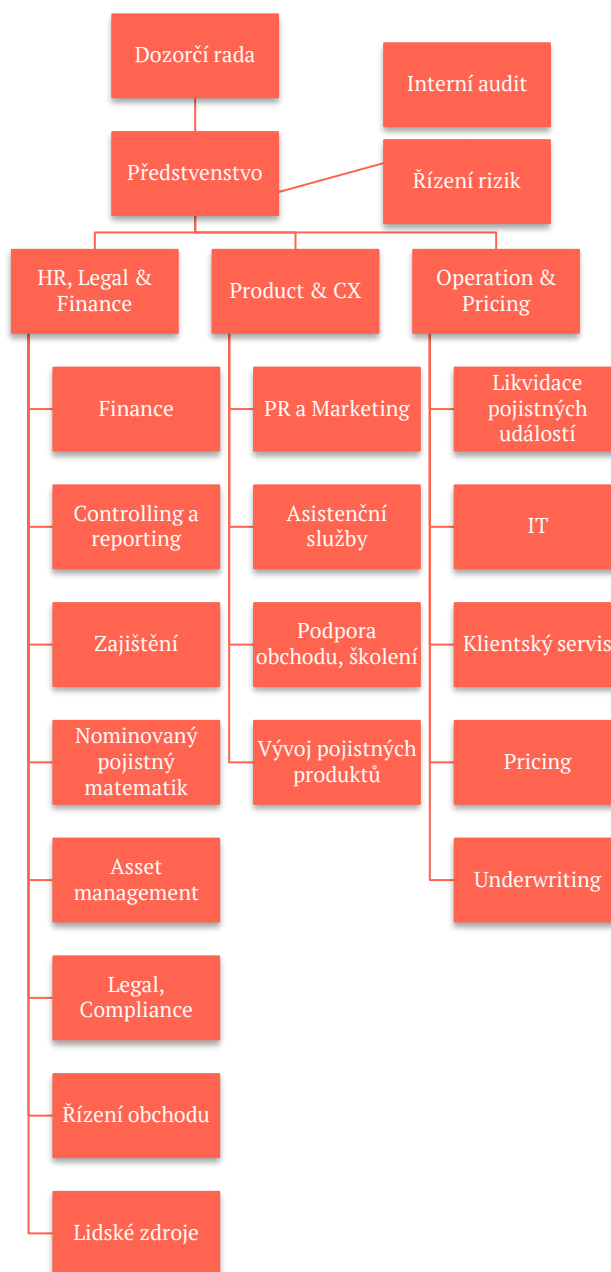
Dozorčí rada

Interní audit

Představenstvo

Řízení rizik

HR, Legal & Finance

Product & CX

Operation & Pricing

Finance

Controlling a reporting

Zajištění

Nominovaný pojistný matematik

Asset management

Legal, Compliance

Řízení obchodu

Lidské zdroje

PR a Marketing

Asistenční služby

Podpora obchodu, školení

Vývoj pojistných produktů

Likvidace pojistných událostí

IT

Klientský servis

Pricing

Underwriting